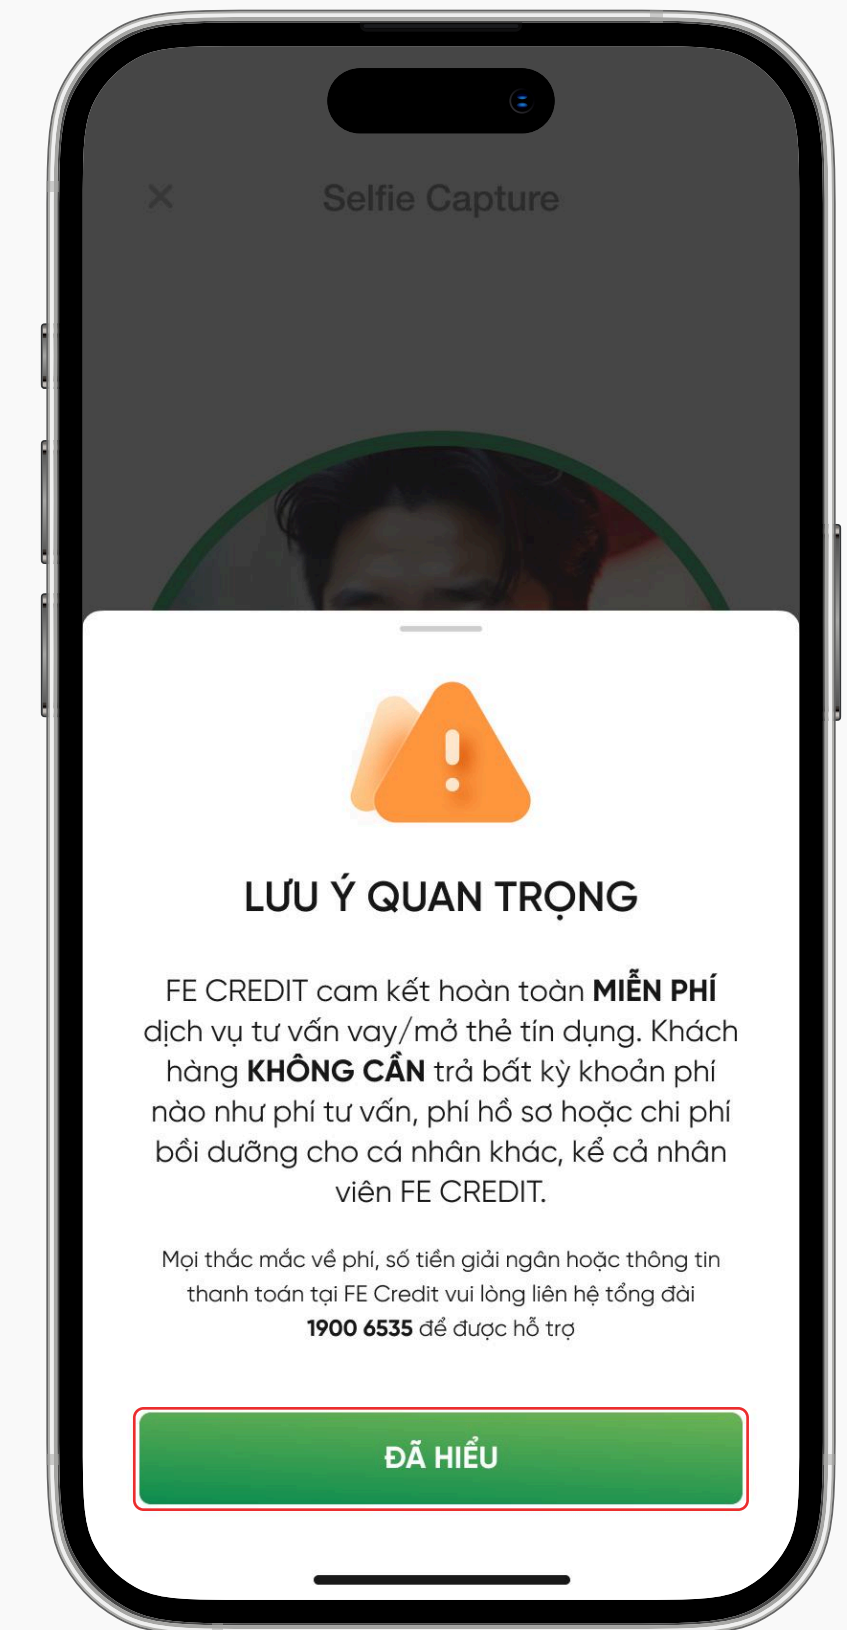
Selfie Capture

LƯU Ý QUAN TRỌNG

FE CREDIT cam kết hoàn toàn **MIỄN PHÍ** dịch vụ tư vấn vay/mở thẻ tín dụng. Khách hàng **KHÔNG CẦN** trả bất kỳ khoản phí nào như phí tư vấn, phí hồ sơ hoặc chi phí bồi dưỡng cho cá nhân khác, kể cả nhân viên FE CREDIT.

Mọi thắc mắc về phí, số tiền giải ngân hoặc thông tin thanh toán tại FE Credit vui lòng liên hệ tổng đài **1900 6535** để được hỗ trợ

ĐÃ HIỂU